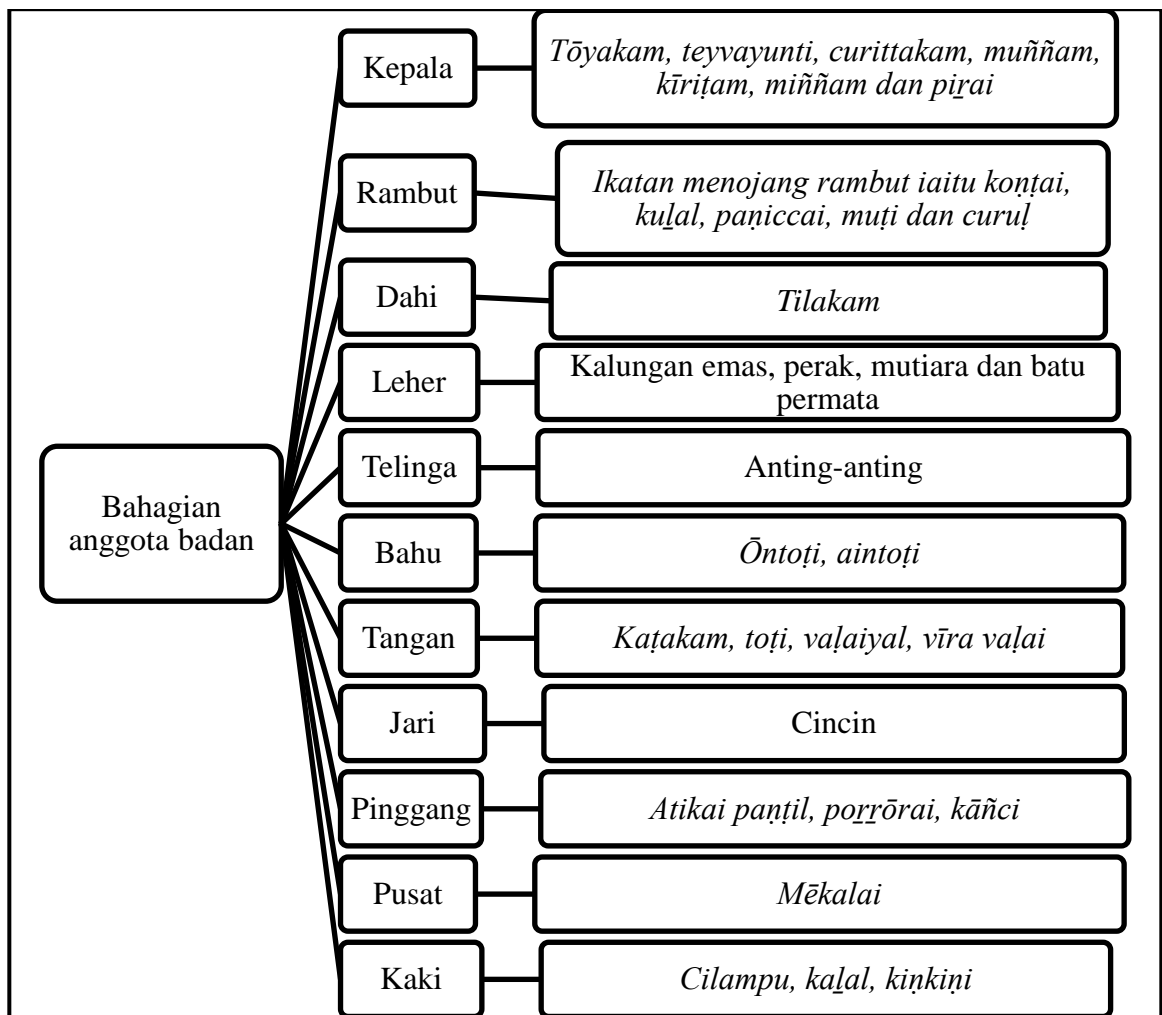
Bahagian anggota badan

Kepala
Tōyakam, teyvayunti, curittakam, muññam, kīriṭam, miññam dan piṟai

Rambut
Ikatan menojang rambut iaitu koṇṭai, kuḻal, paṇiccai, muṭi dan curuḷ

Dahi
Tilakam

Leher
Kalungan emas, perak, mutiara dan batu permata

Telinga
Anting-anting

Bahu
Ōntoṭi, aintoṭi

Tangan
Kaṭakam, toṭi, vaḷaiyal, vīra vaḷai

Jari
Cincin

Pinggang
Atikai paṇṭil, poṟṟōrai, kāñci

Pusat
Mēkalai

Kaki
Cilampu, kaḻal, kiṇkiṇi